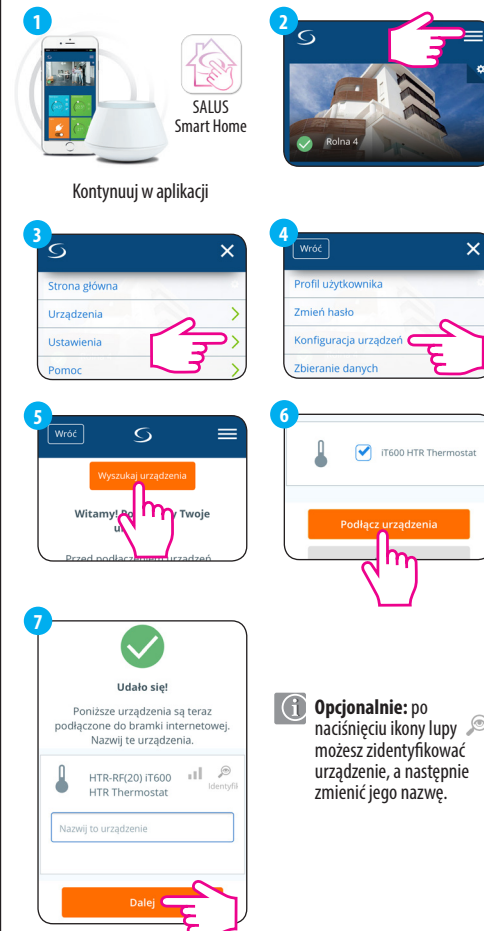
1

SALUS Smart Home

Kontynuuj w aplikacji

2

Rolna 4

3

Strona główna

Urządzenia

Ustawienia

Pomoc

4

Wróć

Profil użytkownika

Zmień hasło

Konfiguracja urządzeń

Zbieranie danych

5

Wróć

Wyszukaj urządzenia

Witamy! Po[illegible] Twoje u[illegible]

Przed podłączeniem urządzeń

6

iT600 HTR Thermostat

Podłącz urządzenia

7

Udało się!

Poniższe urządzenia są teraz podłączone do bramki internetowej. Nazwij te urządzenia.

HTR-RF(20) iT600 HTR Thermostat

Identyfi

Nazwij to urządzenie

Dalej

Opcjonalnie: po naciśnięciu ikony lupy możesz zidentyfikować urządzenie, a następnie zmienić jego nazwę.